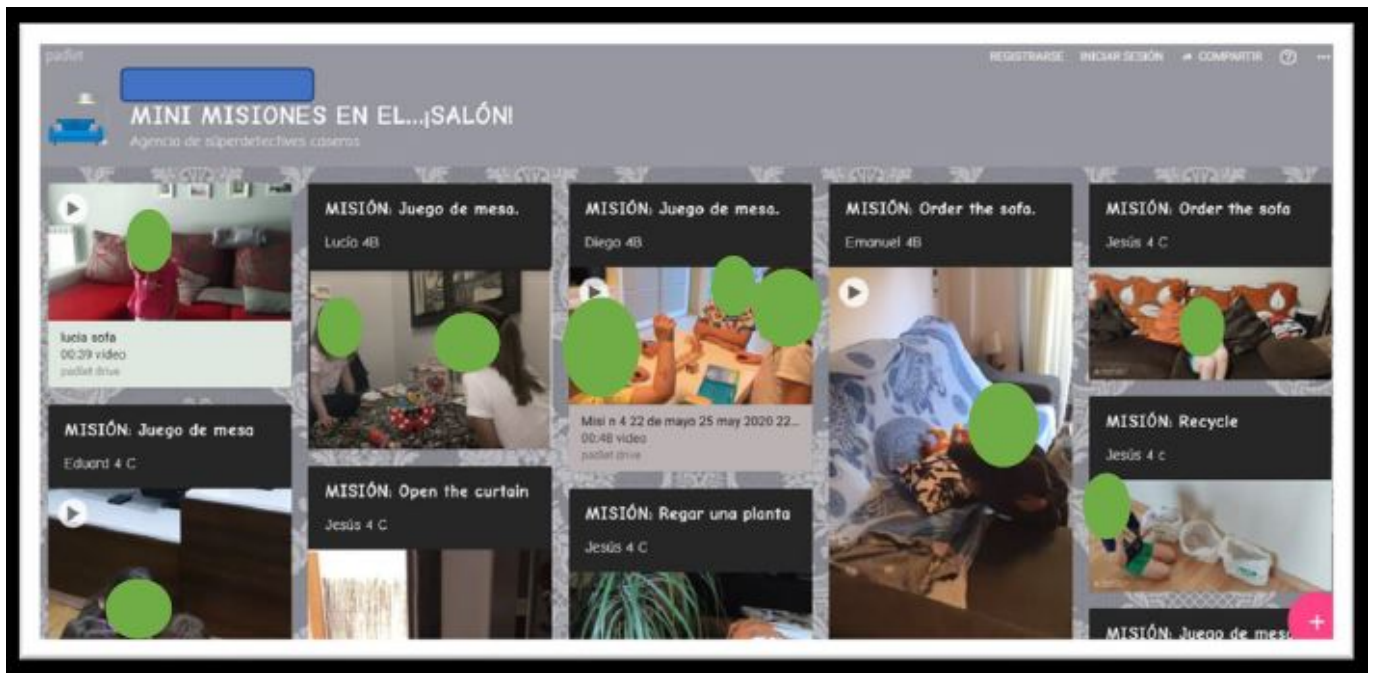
padlet

REGISTRARSE INICIAR SESIÓN COMPARTIR ? ···

MINI MISIONES EN EL...¡SALÓN!

Agencia de súperdetectives caseros

lucia sofa
00:39 video
padlet drive

MISIÓN: Juego de mesa

Eduard 4 C

MISIÓN: Juego de mesa.

Lucía 4B

MISIÓN: Open the curtain

Jesús 4 C

MISIÓN: Juego de mesa.

Diego 4B

Misi n 4 22 de mayo 25 may 2020 22...
00:48 video
padlet drive

MISIÓN: Regar una planta

Jesús 4 C

MISIÓN: Order the sofa.

Emanuel 4B

MISIÓN: Order the sofa

Jesús 4 C

MISIÓN: Recycle

Jesús 4 c

MISIÓN: Juego de mesa

+